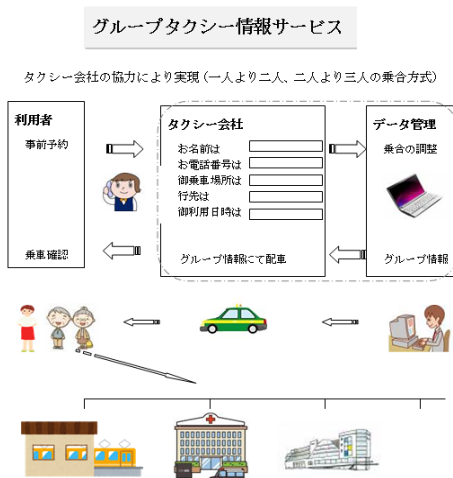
グループタクシー情報サービス

タクシー会社の協力により実現（一人より二人、二人より三人の乗合方式）

利用者

事前予約

乗車確認

タクシー会社

お名前は

お電話番号は

御乗車場所は

行先は

御利用日時は

グループ情報にて配車

データ管理

乗合の調整

グループ情報